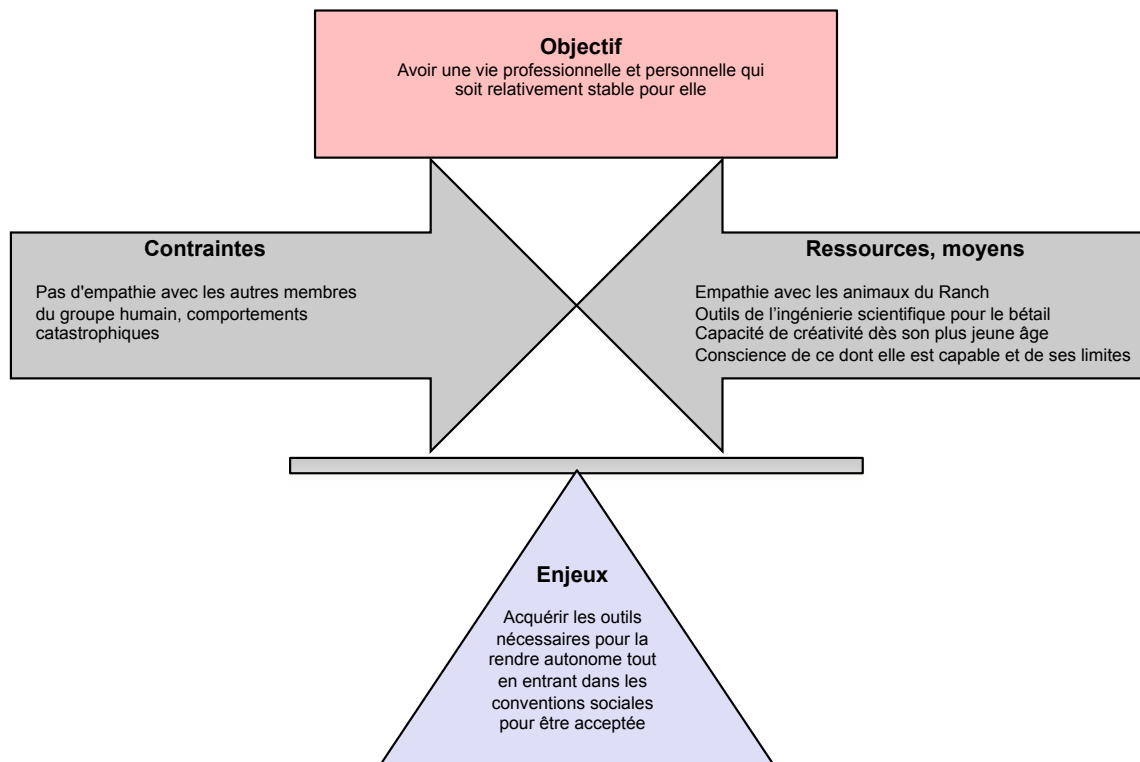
**Objectif**
Avoir une vie professionnelle et personnelle qui soit relativement stable pour elle

**Contraintes**

Pas d'empathie avec les autres membres du groupe humain, comportements catastrophiques

**Ressources, moyens**

Empathie avec les animaux du Ranch
Outils de l'ingénierie scientifique pour le bétail
Capacité de créativité dès son plus jeune âge
Conscience de ce dont elle est capable et de ses limites

**Enjeux**

Acquérir les outils nécessaires pour la rendre autonome tout en entrant dans les conventions sociales pour être acceptée